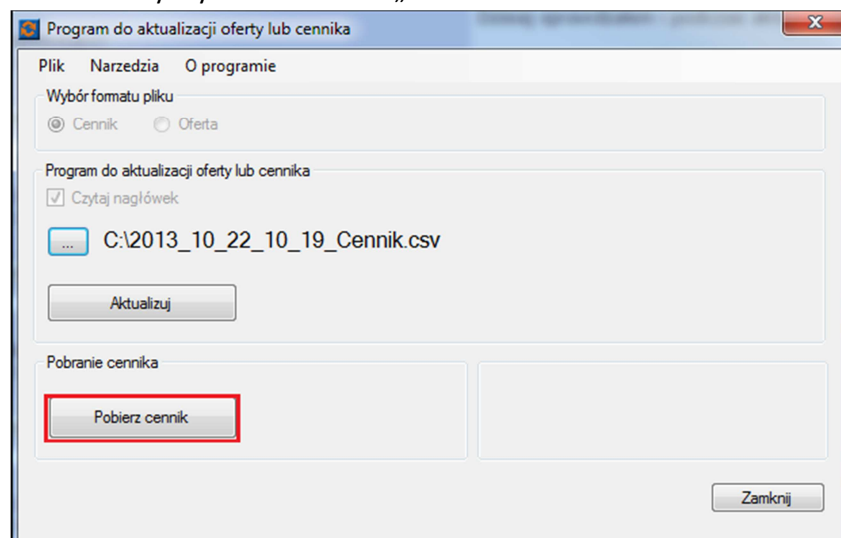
Program do aktualizacji oferty lub cennika

Plik Narzedzia O programie

Wybór formatu pliku

Cennik Oferta

Program do aktualizacji oferty lub cennika

Czytaj nagłówek

...

C:\2013_10_22_10_19_Cennik.csv

Aktualizuj

Pobranie cennika

Pobierz cennik

Zamknij